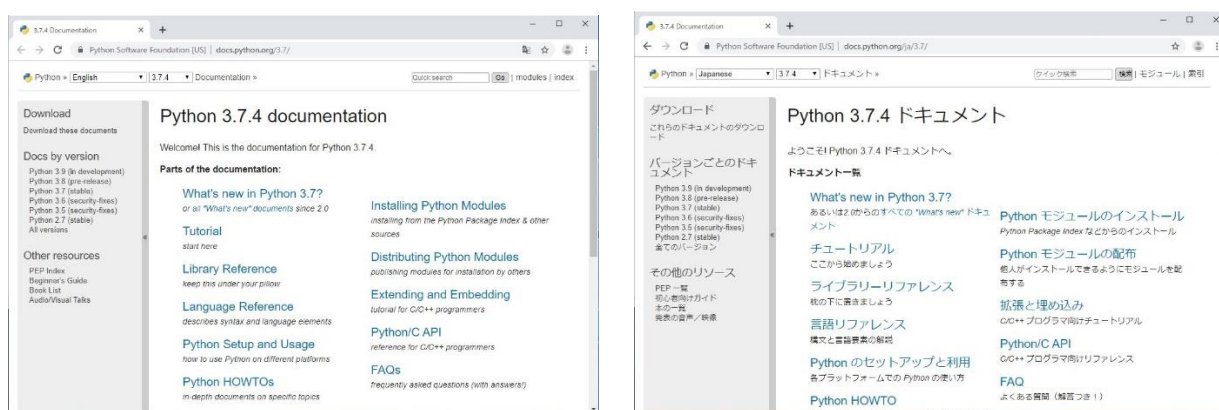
3.7.4 Documentation × +

Python Software Foundation [US] | docs.python.org/3.7/

Python » English 3.7.4 Documentation » Quick search Go | modules | index

Download
Download these documents

Docs by version
Python 3.9 (in development)
Python 3.8 (pre-release)
Python 3.7 (stable)
Python 3.6 (security-fixes)
Python 3.5 (security-fixes)
Python 2.7 (stable)
All versions

Other resources
PEP Index
Beginner's Guide
Book List
Audio/Visual Talks

Python 3.7.4 documentation

Welcome! This is the documentation for Python 3.7.4.

Parts of the documentation:

What's new in Python 3.7?
or all "What's new" documents since 2.0

Tutorial
start here

Library Reference
keep this under your pillow

Language Reference
describes syntax and language elements

Python Setup and Usage
how to use Python on different platforms

Python HOWTOs
in-depth documents on specific topics

Installing Python Modules
installing from the Python Package Index & other sources

Distributing Python Modules
publishing modules for installation by others

Extending and Embedding
tutorial for C/C++ programmers

Python/C API
reference for C/C++ programmers

FAQs
frequently asked questions (with answers!)

3.7.4 Documentation × +

Python Software Foundation [US] | docs.python.org/ja/3.7/

Python » Japanese 3.7.4 ドキュメント » クイック検索 検索 | モジュール | 索引

ダウンロード
これらのドキュメントのダウンロード

バージョンごとのドキュメント
Python 3.9 (in development)
Python 3.8 (pre-release)
Python 3.7 (stable)
Python 3.6 (security-fixes)
Python 3.5 (security-fixes)
Python 2.7 (stable)
全てのバージョン

その他のリソース
PEP 一覧
初心者向けガイド
本の一覧
発表の音声／映像

Python 3.7.4 ドキュメント

ようこそ! Python 3.7.4 ドキュメントへ。

ドキュメント一覧

What's new in Python 3.7?
あるいは2.0からのすべての "What's new" ドキュメント

チュートリアル
ここから始めましょう

ライブラリーリファレンス
枕の下に置きましょう

言語リファレンス
構文と言語要素の解説

Python のセットアップと利用
各プラットフォームでの Python の使い方

Python HOWTO

Python モジュールのインストール
Python Package Index などからのインストール

Python モジュールの配布
他人がインストールできるようにモジュールを配布する

拡張と埋め込み
C/C++ プログラマ向けチュートリアル

Python/C API
C/C++ プログラマ向けリファレンス

FAQ
よくある質問（解答つき！）